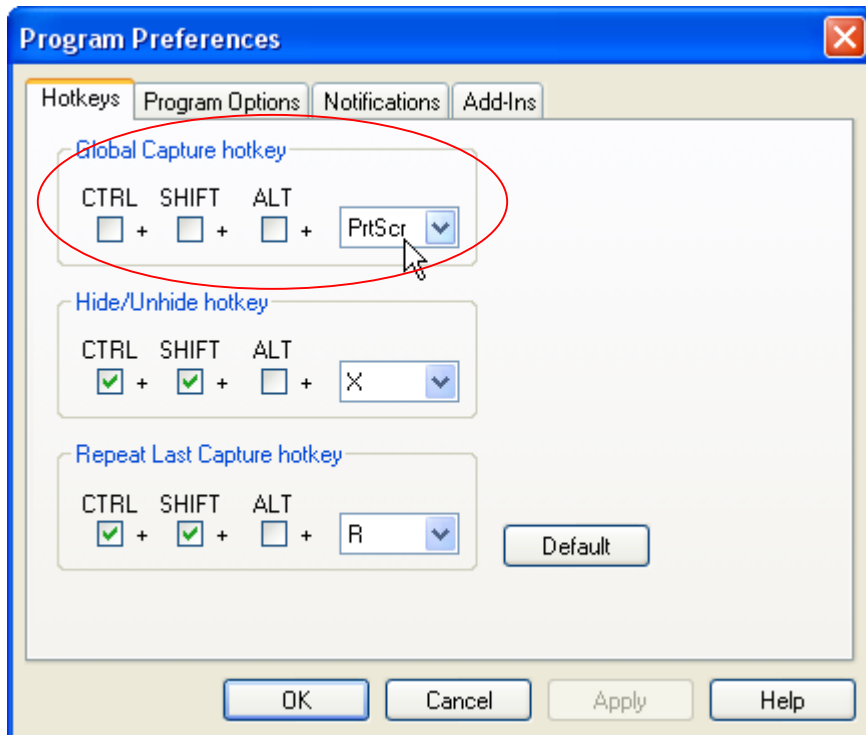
Program Preferences

Hotkeys | Program Options | Notifications | Add-Ins

Global Capture hotkey

CTRL + SHIFT + ALT + PrtScr

Hide/Unhide hotkey

CTRL + SHIFT + ALT + X

Repeat Last Capture hotkey

CTRL + SHIFT + ALT + R

Default

OK Cancel Apply Help